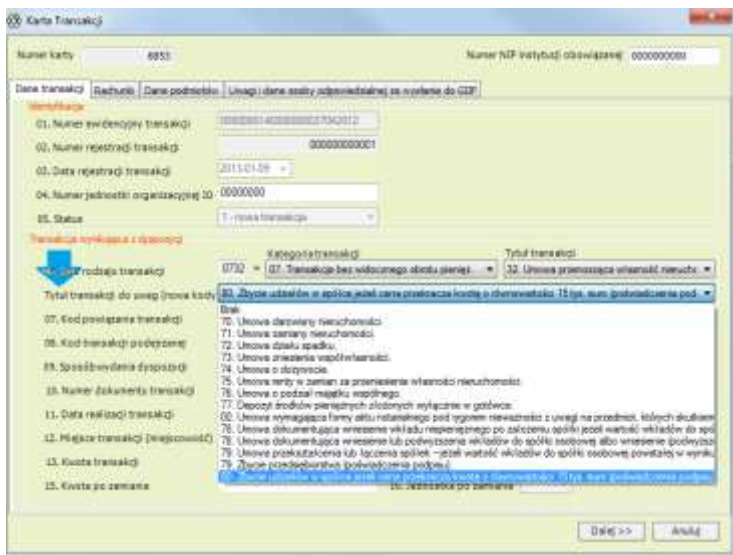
Karta Transakcji

Numer karty 6853

Numer NIP instytucji obowiązanej 0000000000

Dane transakcji | Rachunki | Dane podmiotów | Uwagi i dane osoby odpowiedzialnej za wysłanie do GIIF

Identyfikacja

01. Numer ewidencyjny transakcji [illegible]

02. Numer rejestracji transakcji 000000000001

03. Data rejestracji transakcji 2013-01-09

04. Numer jednostki organizacyjnej IO 00000000

05. Status T - nowa transakcja

Transakcja wynikająca z dyspozycji

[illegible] rodzaju transakcji

Kategoria transakcji
0732 07. Transakcje bez widocznego obrotu pienięż...

Tytuł transakcji
32. Umowa przenosząca własność nieruch...

Tytuł transakcji do uwag (nowa kody) 80. Zbycie udziałów w spółce jeżeli cena przekracza kwotę o równowartości 15 tys. euro (poświadczenie pod...

07. Kod powiązania transakcji

08. Kod transakcji podejrzanej

09. Sposób dysponowania dyspozycji

10. Numer dokumentu transakcji

11. Data realizacji transakcji

12. Miejsce transakcji (miejscowość)

13. Kwota transakcji

15. Kwota po zamianie

16. Jednostka po zamianie

Brak
70. Umowa darowizny nieruchomości.
71. Umowa zamiany nieruchomości.
72. Umowa działu spadku.
73. Umowa zniesienia współwłasności.
74. Umowa o dożywocie.
75. Umowa renty w zamian za przeniesienie własności nieruchomości.
76. Umowa o podział majątku wspólnego.
77. Depozyt środków pieniężnych złożonych wyłącznie w gotówce.
00. Umowa wymagająca formy aktu notarialnego pod rygorem nieważności z uwagi na przedmiot, których skutkiem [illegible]
78. Umowa dokumentująca wniesienie wkładu niepieniężnego po założeniu spółki jeżeli wartość wkładów do spół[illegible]
78. Umowa dokumentująca wniesienie lub podwyższenia wkładów do spółki osobowej albo wniesienie (podwyższ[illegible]
79. Umowa przekształcenia lub łączenia spółek - jeżeli wartość wkładów do spółki osobowej powstałej w wyniku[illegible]
79. Zbycie przedsiębiorstwa (poświadczenie podpisu)
80. Zbycie udziałów w spółce jeżeli cena przekracza kwotę o równowartości 15 tys. euro (poświadczenie podpisu)

Dalej >> | Anuluj